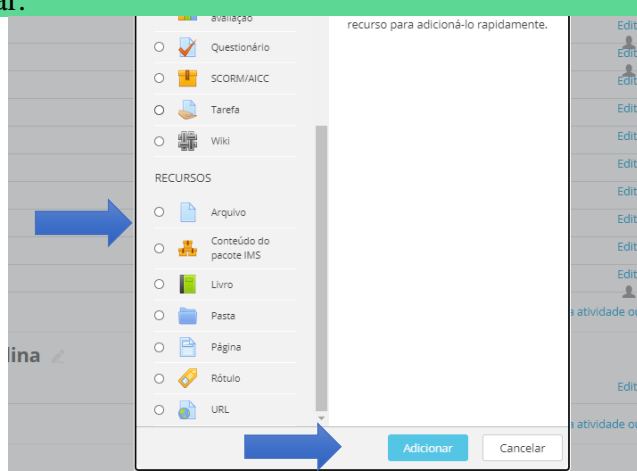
ar.

avaliação
Questionário
SCORM/AICC
Tarefa
Wiki
RECURSOS
Arquivo
Conteúdo do pacote IMS
Livro
Pasta
Página
Rótulo
URL

recurso para adicioná-lo rapidamente.

Edit
Edit
Edit
Edit
Edit
Edit
Edit
Edit
Edit
a atividade ou
lina
Edit
a atividade ou

Adicionar
Cancelar